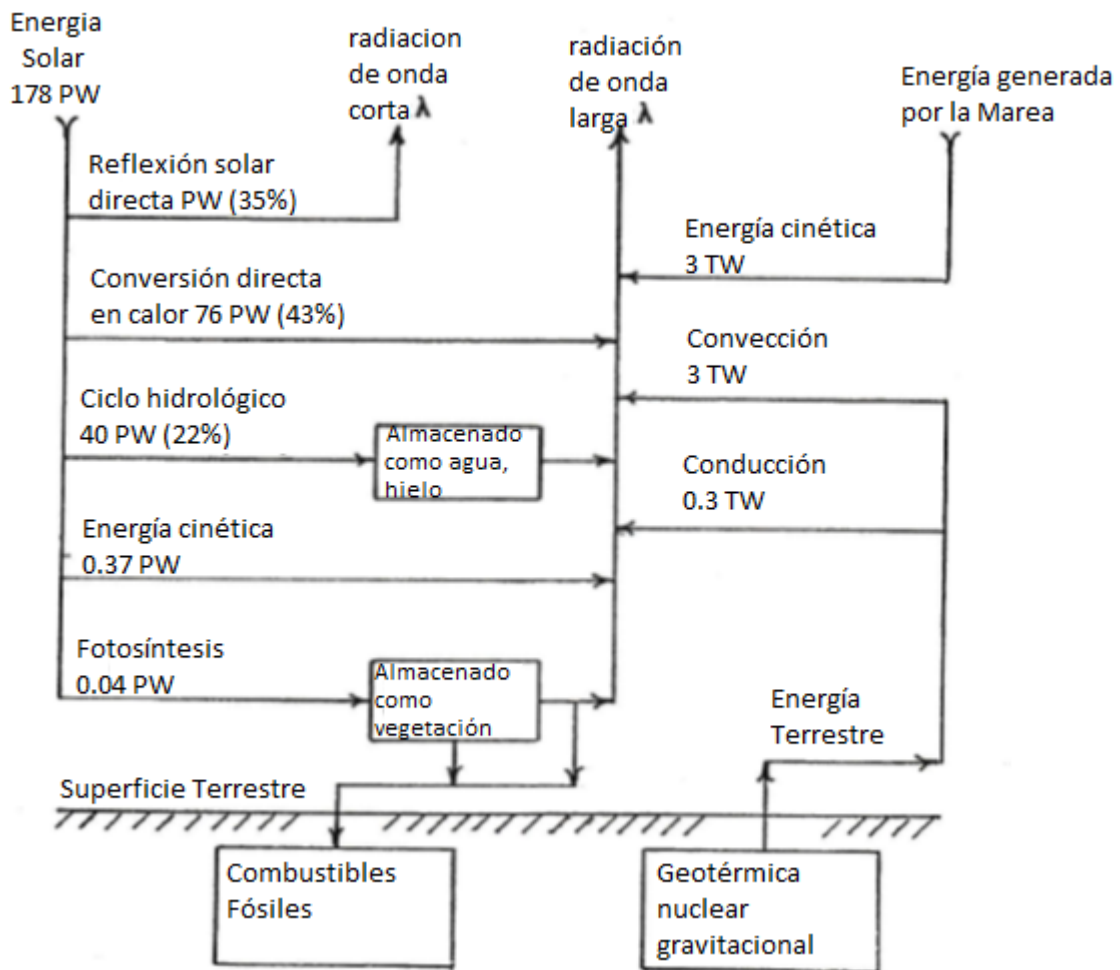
Energia Solar 178 PW

radiacion de onda corta λ

radiación de onda larga λ

Energía generada por la Marea

Reflexión solar directa PW (35%)

Energía cinética 3 TW

Conversión directa en calor 76 PW (43%)

Convección 3 TW

Ciclo hidrológico 40 PW (22%)

Almacenado como agua, hielo

Conducción 0.3 TW

Energía cinética 0.37 PW

Fotosíntesis 0.04 PW

Almacenado como vegetación

Energía Terrestre

Superficie Terrestre

Combustibles Fósiles

Geotérmica nuclear gravitacional